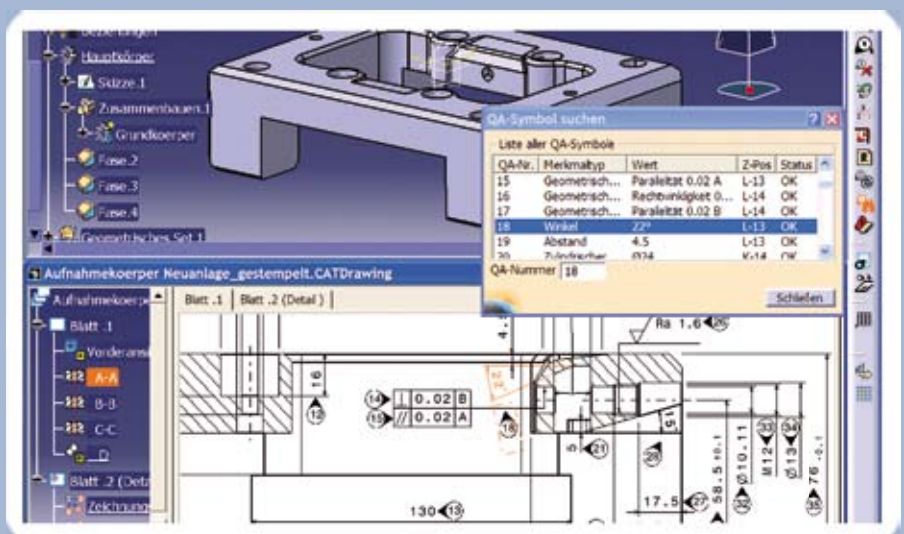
Hauptkörper
Skizze.1
Zusammenbauen.1
Grundkoerper
Fase.2
Fase.3
Fase.4
Geometrisches Set.1

QA-Symbol suchen
Liste aller QA-Symbole

| QA-Nr. | Merkmaltyp | Wert | Z-Pos | Status |
|---|---|---|---|---|
| 15 | Geometrisch... | Parallelität 0.02 A | L-13 | OK |
| 16 | Geometrisch... | Rechtwinkligkeit 0... | L-14 | OK |
| 17 | Geometrisch... | Parallelität 0.02 B | L-14 | OK |
| 18 | Winkel | 22° | L-13 | OK |
| 19 | Abstand | 4.5 | L-13 | OK |
| 20 | Zylindrischer... | Ø24 | K-14 | OK |

QA-Nummer 18
Schließen

Aufnahmekoerper Neuanlage_gestempelt.CATDrawing
Aufnahmekoerpe
Blatt.1
Vorderansi
A-A
B-B
C-C
D
Blatt.2 (Deta
Zeichnung
Blatt.1 | Blatt.2 (Detail)

Ra 1.6 26
16
12
14 ⊥ 0.02 B
15 // 0.02 A
18
5 21
4.
25
130 13
17.5 27
58.5
Ø10.11
M12
Ø13
76
32
33
34
35